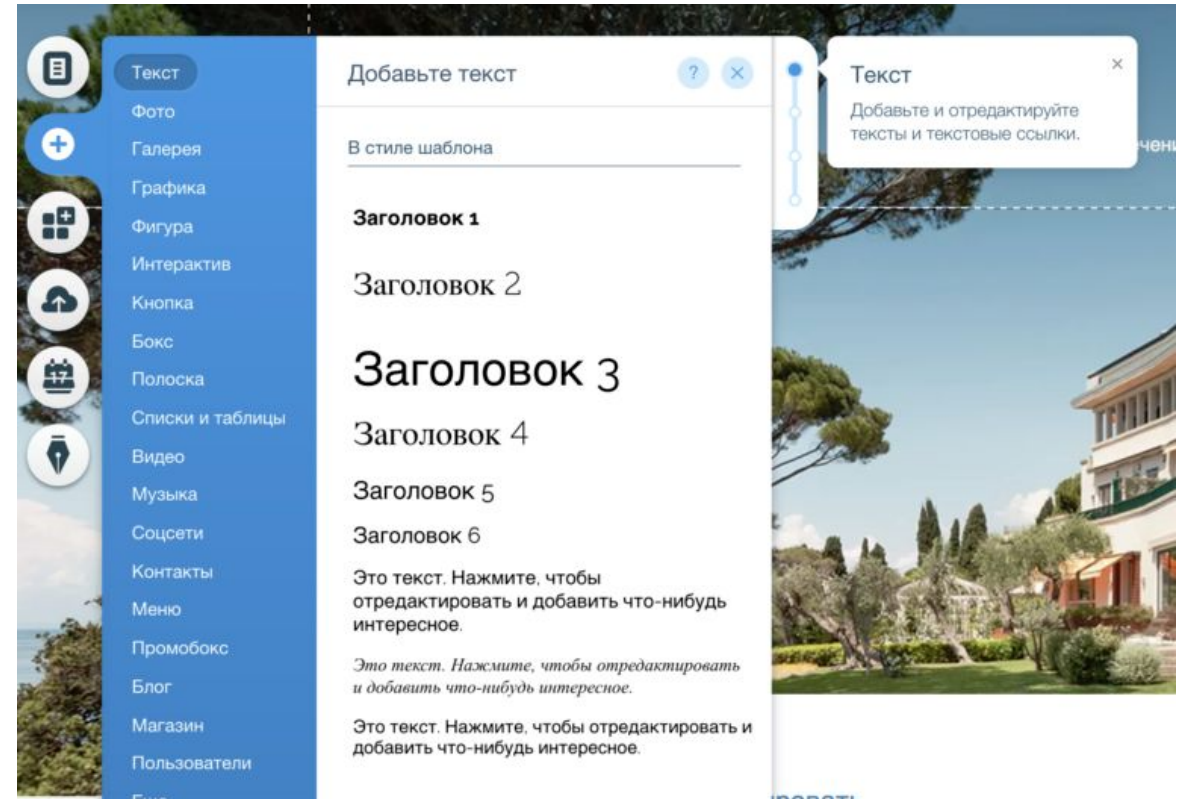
Текст
Фото
Галерея
Графика
Фигура
Интерактив
Кнопка
Бокс
Полоска
Списки и таблицы
Видео
Музыка
Соцсети
Контакты
Меню
Промобокс
Блог
Магазин
Пользователи

Добавьте текст
?
×

В стиле шаблона

Заголовок 1

Заголовок 2

Заголовок 3

Заголовок 4

Заголовок 5

Заголовок 6

Это текст. Нажмите, чтобы отредактировать и добавить что-нибудь интересное.

Это текст. Нажмите, чтобы отредактировать и добавить что-нибудь интересное.

Это текст. Нажмите, чтобы отредактировать и добавить что-нибудь интересное.

Текст
×
Добавьте и отредактируйте тексты и текстовые ссылки.

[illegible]